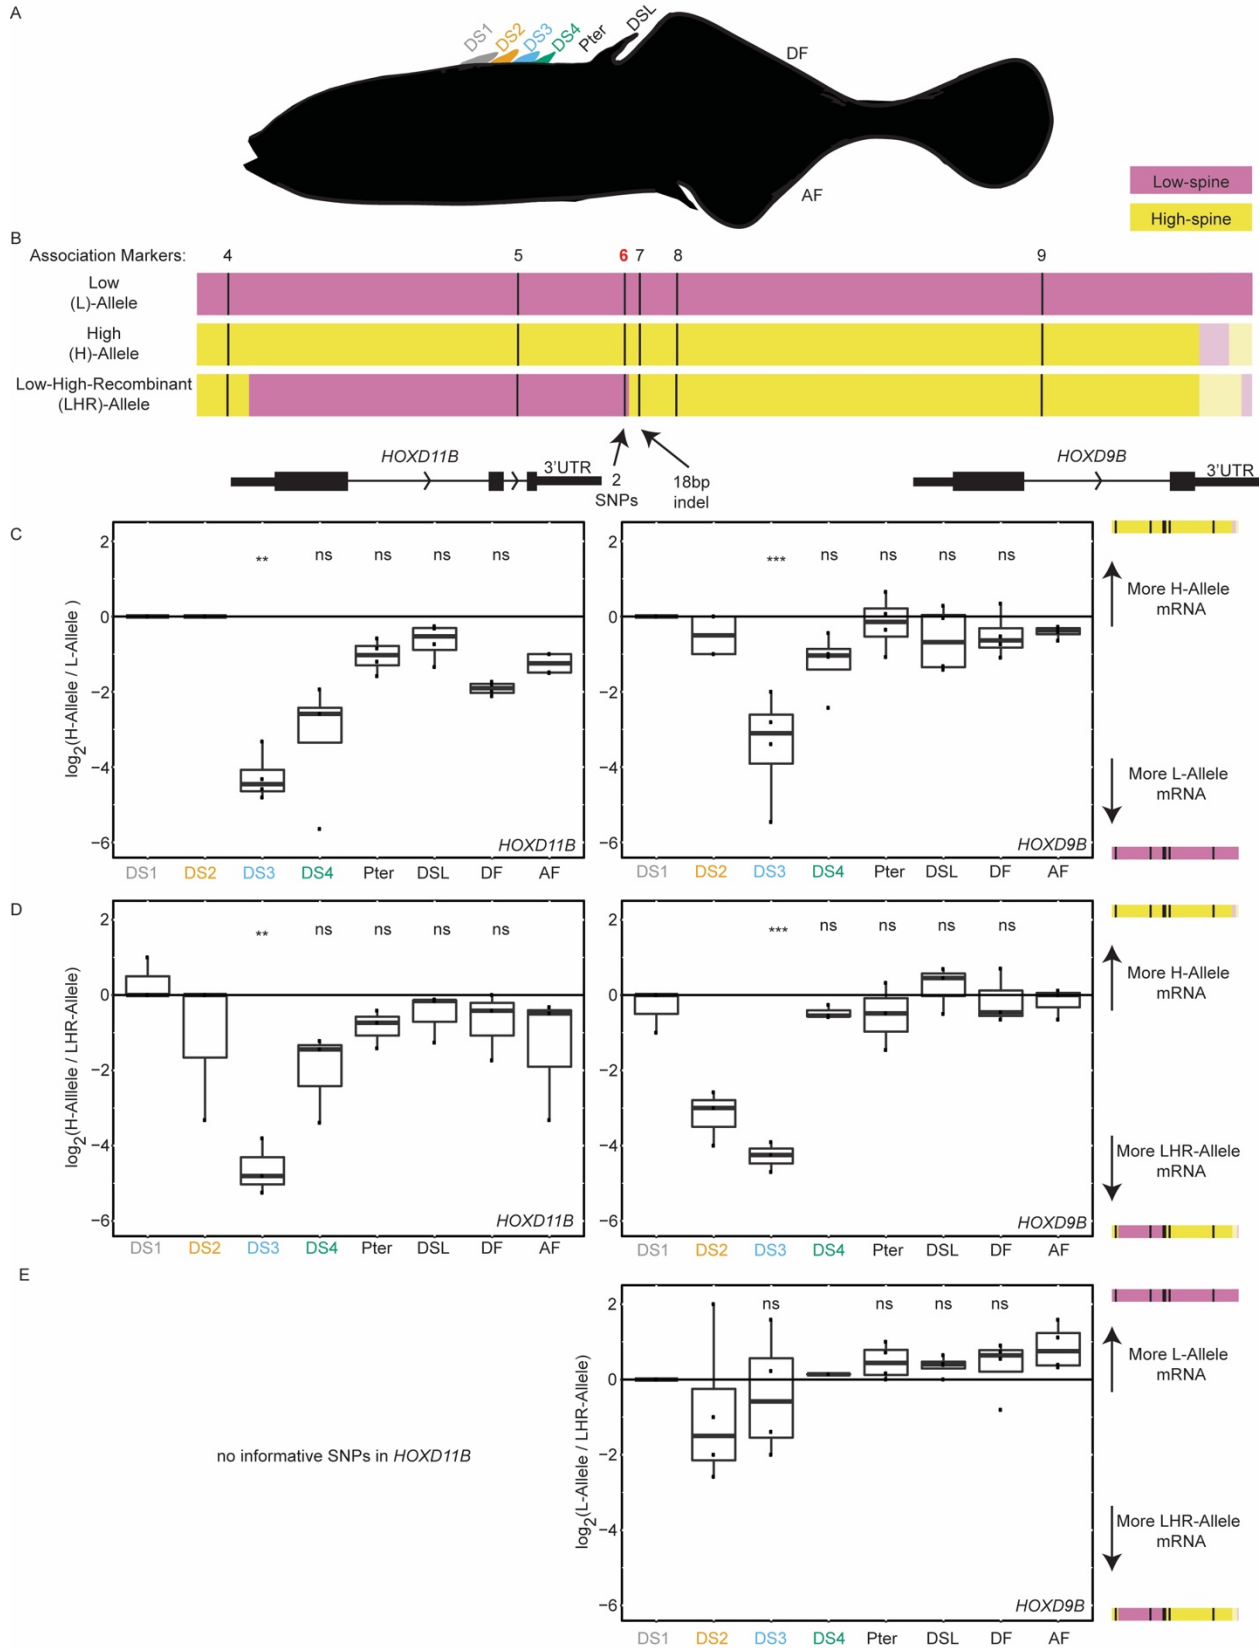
A

DS1 DS2 DS3 DS4 Pter DSL

DF

AF

Low-spine

High-spine

B

Association Markers: 4 5 6 7 8 9

Low (L)-Allele

High (H)-Allele

Low-High-Recombinant (LHR)-Allele

HOXD11B

3'UTR

2 SNPs

18bp indel

HOXD9B

3'UTR

C

$\log_2$(H-Allele / L-Allele )

2
0
-2
-4
-6

** ns ns ns ns

HOXD11B

DS1 DS2 DS3 DS4 Pter DSL DF AF

2
0
-2
-4
-6

*** ns ns ns ns

HOXD9B

DS1 DS2 DS3 DS4 Pter DSL DF AF

More H-Allele mRNA

More L-Allele mRNA

D

$\log_2$(H-Allele / LHR-Allele)

2
0
-2
-4
-6

** ns ns ns ns

HOXD11B

DS1 DS2 DS3 DS4 Pter DSL DF AF

2
0
-2
-4
-6

*** ns ns ns ns

HOXD9B

DS1 DS2 DS3 DS4 Pter DSL DF AF

More H-Allele mRNA

More LHR-Allele mRNA

E

no informative SNPs in HOXD11B

$\log_2$(L-Allele / LHR-Allele)

2
0
-2
-4
-6

ns ns ns ns

HOXD9B

DS1 DS2 DS3 DS4 Pter DSL DF AF

More L-Allele mRNA

More LHR-Allele mRNA